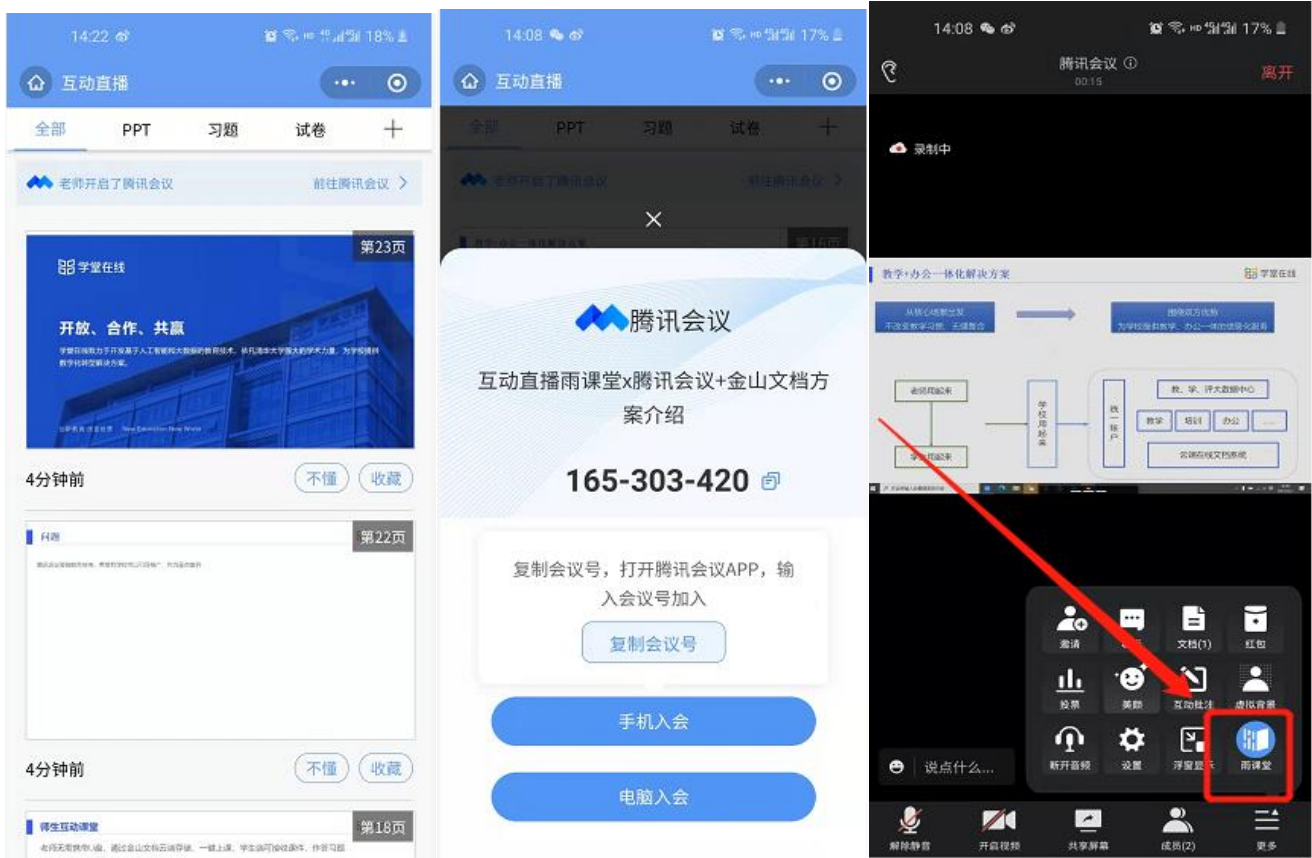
14:22 18%

互动直播

全部 PPT 习题 试卷 +

老师开启了腾讯会议 前往腾讯会议 >

第23页

学堂在线

开放、合作、共赢

4分钟前 不懂 收藏

第22页

问题

4分钟前 不懂 收藏

师生互动课堂

第18页

14:08 17%

互动直播

×

腾讯会议

互动直播雨课堂x腾讯会议+金山文档方案介绍

165-303-420

复制会议号，打开腾讯会议APP，输入会议号加入

复制会议号

手机入会

电脑入会

14:08 17%

腾讯会议
00:15

离开

录制中

教学+办公一体化解决方案

学堂在线

教、学、评大数据中心

教学 培训 办公

邀请 文档(1) 红包

投票 美颜 互动批注 虚拟背景

断开音频 设置 浮窗显示 雨课堂

说点什么...

解除静音 开启视频 共享屏幕 成员(2) 更多